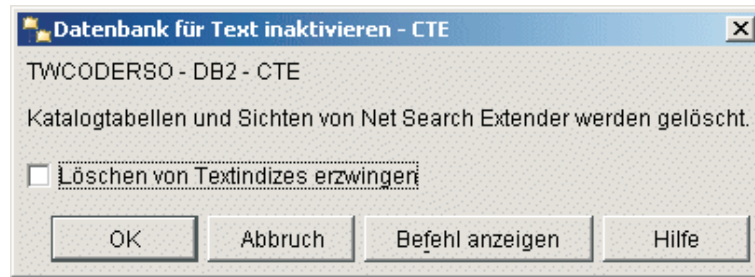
Datenbank für Text inaktivieren - CTE

TWCODERSO - DB2 - CTE

Katalogtabellen und Sichten von Net Search Extender werden gelöscht.

Löschen von Textindizes erzwingen

OK

Abbruch

Befehl anzeigen

Hilfe